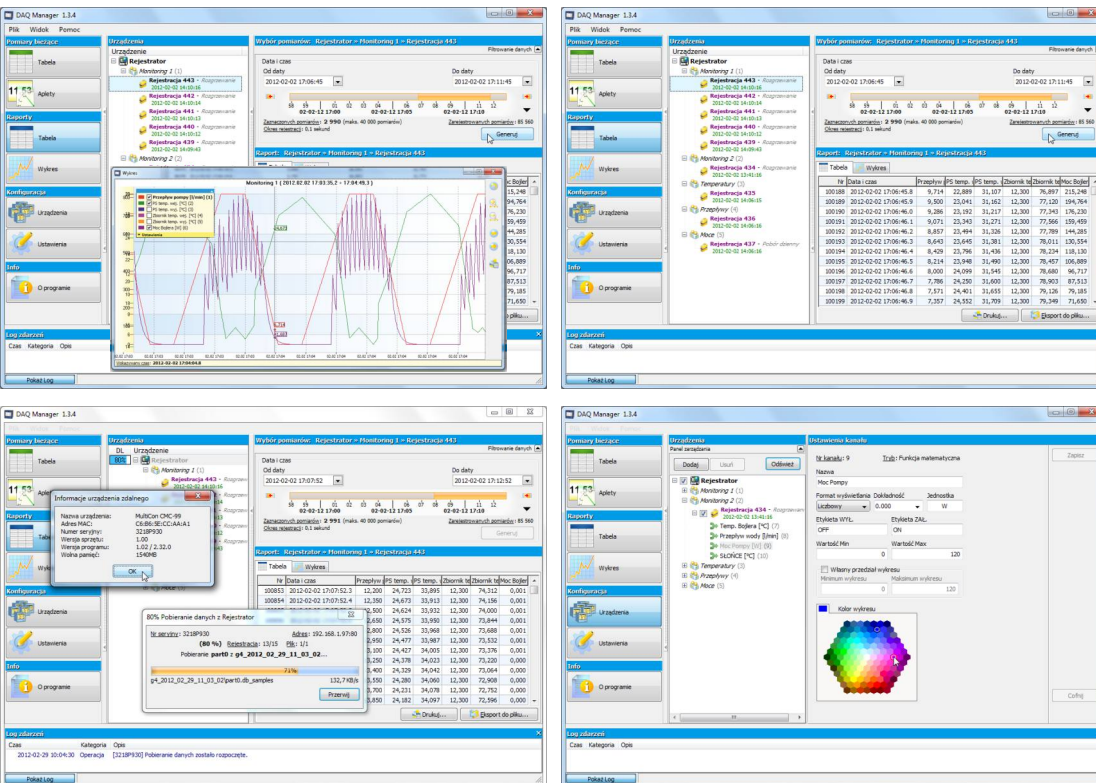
DAQ Manager 1.3.4

Plik Widok Pomoc

Pomiary bieżące
Tabela
Aplety
Raporty
Tabela
Wykres
Konfiguracja
Urządzenia
Ustawienia
Info
O programie

Urządzenia
Urządzenie
Rejestrator
Monitoring 1 (1)
Rejestracja 443 - Rozgrzewanie
2012-02-02 14:10:16
Rejestracja 442 - Rozgrzewanie
2012-02-02 14:10:14
Rejestracja 441 - Rozgrzewanie
2012-02-02 14:10:13
Rejestracja 440 - Rozgrzewanie
2012-02-02 14:10:12
Rejestracja 439 - Rozgrzewanie
2012-02-02 14:09:43
Monitoring 2 (2)

Wybór pomiarów: Rejestrator » Monitoring 1 » Rejestracja 443
Filtrowanie danych
Data i czas
Od daty
2012-02-02 17:06:45
Do daty
2012-02-02 17:11:45
02-02-12 17:00
02-02-12 17:05
02-02-12 17:10
Zaznaczonych pomiarów: 2 990 (maks. 40 000 pomiarów)
Okres rejestracji: 0.1 sekund
Zarejestrowanych pomiarów: 85 560
Generuj

Raport: Rejestrator » Monitoring 1 » Rejestracja 443

Wykres
Monitoring 1 (2012.02.02 17:03:35,2 - 17:04:49,3)
Przepływ pompy [l/min] (1)
PS temp. wej. [°C] (2)
PS temp. wyj. [°C] (3)
Zbiornik temp. wej. [°C] (4)
Zbiornik temp. wyj. [°C] (5)
Moc Bojlera [W] (6)
Ustawienia

Log zdarzeń
Czas Kategoria Opis
Pokaż Log

DAQ Manager 1.3.4

Plik Widok Pomoc

Urządzenia
Rejestrator
Monitoring 1 (1)
Rejestracja 443 - Rozgrzewanie
2012-02-02 14:10:16
Rejestracja 442 - Rozgrzewanie
2012-02-02 14:10:14
Rejestracja 441 - Rozgrzewanie
2012-02-02 14:10:13
Rejestracja 440 - Rozgrzewanie
2012-02-02 14:10:12
Rejestracja 439 - Rozgrzewanie
2012-02-02 14:09:43
Monitoring 2 (2)
Rejestracja 434 - Rozgrzewanie
2012-02-02 13:41:16
Temperatury (3)
Rejestracja 435
2012-02-02 14:06:15
Przepływy (4)
Rejestracja 436
2012-02-02 14:06:16
Moce (5)
Rejestracja 437 - Pobór dzienny
2012-02-02 14:06:16

Raport: Rejestrator » Monitoring 1 » Rejestracja 443
Tabela Wykres

| Nr | Data i czas | Przepływ | PS temp. | PS temp. | Zbiornik te | Zbiornik te | Moc Bojler |
|---|---|---|---|---|---|---|---|
| 100188 | 2012-02-02 17:06:45.8 | 9,714 | 22,889 | 31,107 | 12,300 | 76,897 | 215,248 |
| 100189 | 2012-02-02 17:06:45.9 | 9,500 | 23,041 | 31,162 | 12,300 | 77,120 | 194,764 |
| 100190 | 2012-02-02 17:06:46.0 | 9,286 | 23,192 | 31,217 | 12,300 | 77,343 | 176,230 |
| 100191 | 2012-02-02 17:06:46.1 | 9,071 | 23,343 | 31,271 | 12,300 | 77,566 | 159,459 |
| 100192 | 2012-02-02 17:06:46.2 | 8,857 | 23,494 | 31,326 | 12,300 | 77,789 | 144,285 |
| 100193 | 2012-02-02 17:06:46.3 | 8,643 | 23,645 | 31,381 | 12,300 | 78,011 | 130,554 |
| 100194 | 2012-02-02 17:06:46.4 | 8,429 | 23,796 | 31,436 | 12,300 | 78,234 | 118,130 |
| 100195 | 2012-02-02 17:06:46.5 | 8,214 | 23,948 | 31,490 | 12,300 | 78,457 | 106,889 |
| 100196 | 2012-02-02 17:06:46.6 | 8,000 | 24,099 | 31,545 | 12,300 | 78,680 | 96,717 |
| 100197 | 2012-02-02 17:06:46.7 | 7,786 | 24,250 | 31,600 | 12,300 | 78,903 | 87,513 |
| 100198 | 2012-02-02 17:06:46.8 | 7,571 | 24,401 | 31,655 | 12,300 | 79,126 | 79,185 |
| 100199 | 2012-02-02 17:06:46.9 | 7,357 | 24,552 | 31,709 | 12,300 | 79,349 | 71,650 |

Drukuj... Eksport do pliku...

DAQ Manager 1.3.4

DL Urządzenie
Rejestrator
Monitoring 1 (1)
Rejestracja 443

Informacje urządzenia zdalnego
Nazwa urządzenia: MultiCon CMC-99
Adres MAC: C6:B6:5E:CC:AA:A1
Numer seryjny: 3218P930
Wersja sprzętu: 1.00
Wersja programu: 1.02 / 2.32.0
Wolna pamięć: 1540MB
OK

Wybór pomiarów: Rejestrator » Monitoring 1 » Rejestracja 443
Od daty 2012-02-02 17:07:52
Do daty 2012-02-02 17:12:52
Zaznaczonych pomiarów: 2 991 (maks. 40 000 pomiarów)
Okres rejestracji: 0.1 sekund
Zarejestrowanych pomiarów: 85 560
Generuj

80% Pobieranie danych z Rejestrator
Nr seryjny: 3218P930
Adres: 192.168.1.97:80
(80 %) Rejestracja: 13/15 Plik: 1/1
Pobieranie part0 z g4_2012_02_29_11_03_02...
71%
g4_2012_02_29_11_03_02\part0.db_samples
132,7 KB/s
Przerwij

| Nr | Data i czas | Przepływ | PS temp. | PS temp. | Zbiornik te | Zbiornik te | Moc Bojler |
|---|---|---|---|---|---|---|---|
| 100853 | 2012-02-02 17:07:52.3 | 12,200 | 24,723 | 33,895 | 12,300 | 74,312 | 0,001 |
| 100854 | 2012-02-02 17:07:52.4 | 12,150 | 24,673 | 33,913 | 12,300 | 74,156 | 0,001 |
| | | ,200 | 24,627 | 33,930 | 12,300 | 74,000 | 0,001 |
| | | ,650 | 24,575 | 33,950 | 12,300 | 73,844 | 0,001 |
| | | ,800 | 24,526 | 33,968 | 12,300 | 73,688 | 0,001 |
| | | ,950 | 24,477 | 33,987 | 12,300 | 73,532 | 0,001 |
| | | ,100 | 24,427 | 34,005 | 12,300 | 73,376 | 0,001 |
| | | ,250 | 24,378 | 34,023 | 12,300 | 73,220 | 0,000 |
| | | ,400 | 24,329 | 34,042 | 12,300 | 73,064 | 0,000 |
| | | ,550 | 24,280 | 34,060 | 12,300 | 72,908 | 0,000 |
| | | ,700 | 24,231 | 34,078 | 12,300 | 72,752 | 0,000 |
| | | ,850 | 24,182 | 34,097 | 12,300 | 72,596 | 0,000 |

Drukuj... Eksport do pliku...

Log zdarzeń
Czas Kategoria Opis
2012-02-29 10:04:30 Operacja [3218P930] Pobieranie danych zostało rozpoczęte.
Pokaż Log

DAQ Manager 1.3.4

Urządzenia
Panel zarządzania
Dodaj Usuń Odśwież
Rejestrator
Monitoring 1 (1)
Monitoring 2 (2)
Rejestracja 434 - Rozgrzewanie
2012-02-02 13:41:16
Temp. Bojlera [°C] (7)
Przepływ wody [l/min] (8)
Moc Pompy [W] (9)
SŁOŃCE [°C] (10)
Temperatury (3)
Przepływy (4)
Moce (5)

Ustawienia kanału
Nr kanału: 9 Tryb: Funkcja matematyczna
Nazwa
Moc Pompy
Format wyświetlania Dokładność Jednostka
Liczbowy 0.000 W
Etykieta WYŁ. Etykieta ZAŁ.
OFF ON
Wartość Min Wartość Max
0 120
Własny przedział wykresu
Minimum wykresu Maksimum wykresu
0 120
Kolor wykresu
Zapisz
Cofnij

Log zdarzeń
Czas Kategoria Opis
Pokaż Log